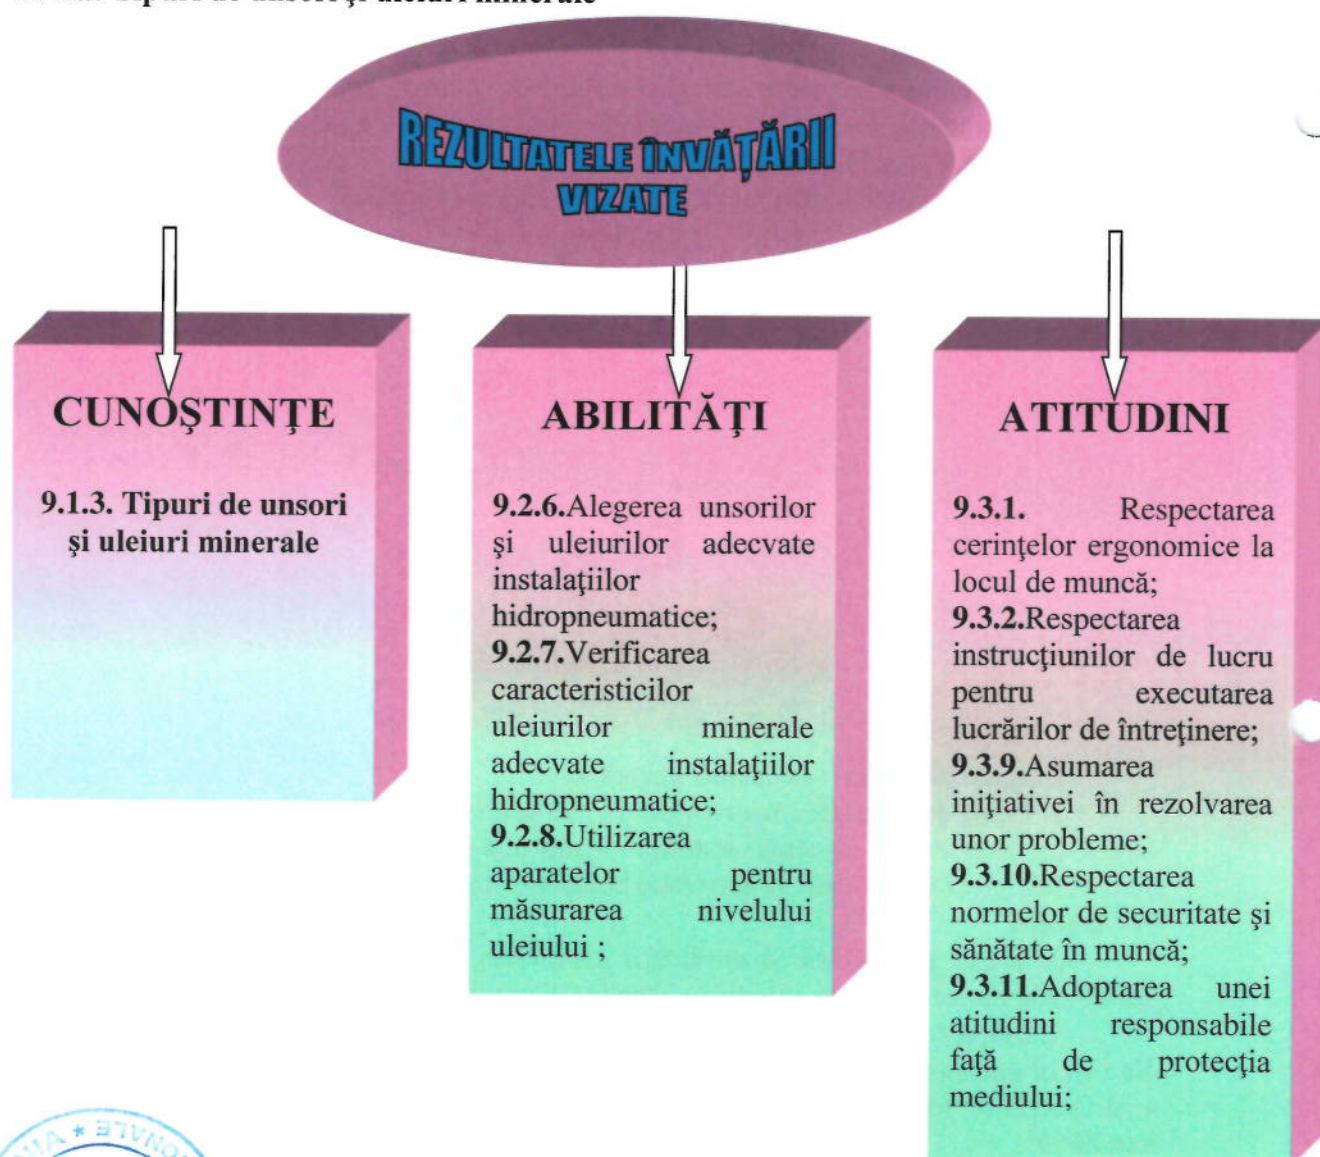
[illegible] Tipuri de unsori şi uleiuri minerale

REZULTATELE ÎNVĂŢĂRII VIZATE

CUNOŞTINŢE

9.1.3. Tipuri de unsori şi uleiuri minerale

ABILITĂŢI

9.2.6.Alegerea unsorilor şi uleiurilor adecvate instalaţiilor hidropneumatice;
9.2.7.Verificarea caracteristicilor uleiurilor minerale adecvate instalaţiilor hidropneumatice;
9.2.8.Utilizarea aparatelor pentru măsurarea nivelului uleiului ;

ATITUDINI

9.3.1. Respectarea cerinţelor ergonomice la locul de muncă;
9.3.2.Respectarea instrucţiunilor de lucru pentru executarea lucrărilor de întreţinere;
9.3.9.Asumarea iniţiativei în rezolvarea unor probleme;
9.3.10.Respectarea normelor de securitate şi sănătate în muncă;
9.3.11.Adoptarea unei atitudini responsabile faţă de protecţia mediului;

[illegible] ★ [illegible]